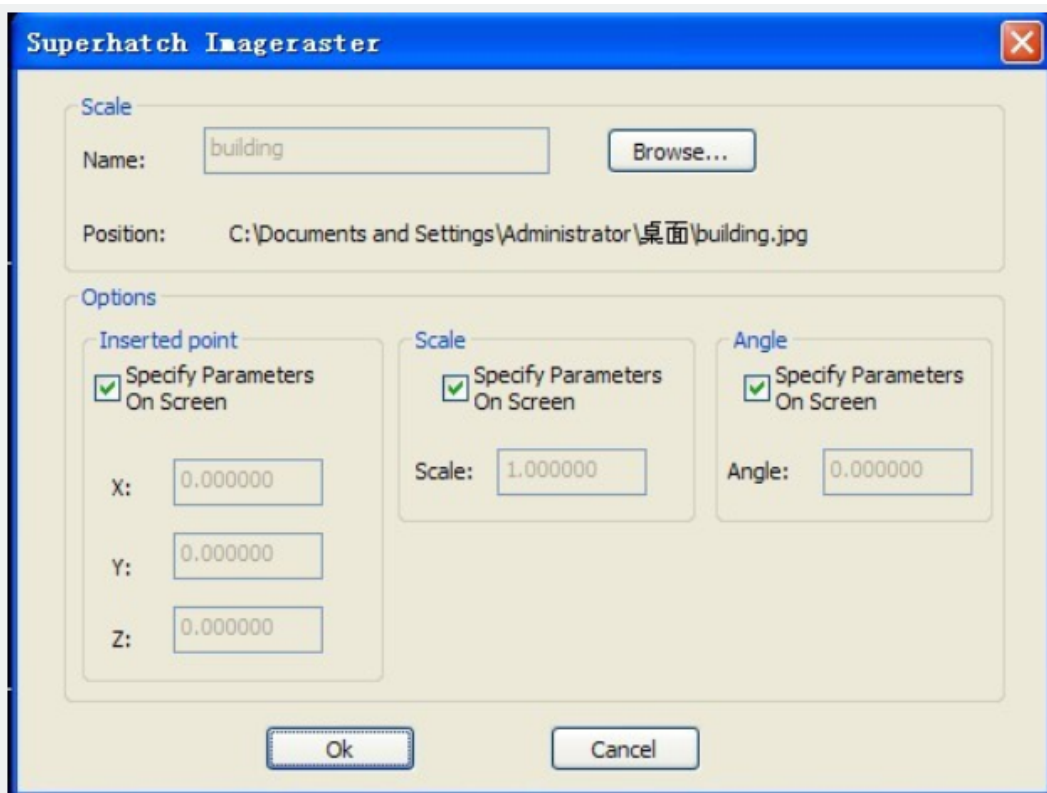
Superhatch Imageraster

Scale

Name: building

Browse...

Position: C:\Documents and Settings\Administrator\桌面\building.jpg

Options

Inserted point

Specify Parameters On Screen

X: 0.000000

Y: 0.000000

Z: 0.000000

Scale

Specify Parameters On Screen

Scale: 1.000000

Angle

Specify Parameters On Screen

Angle: 0.000000

Ok

Cancel